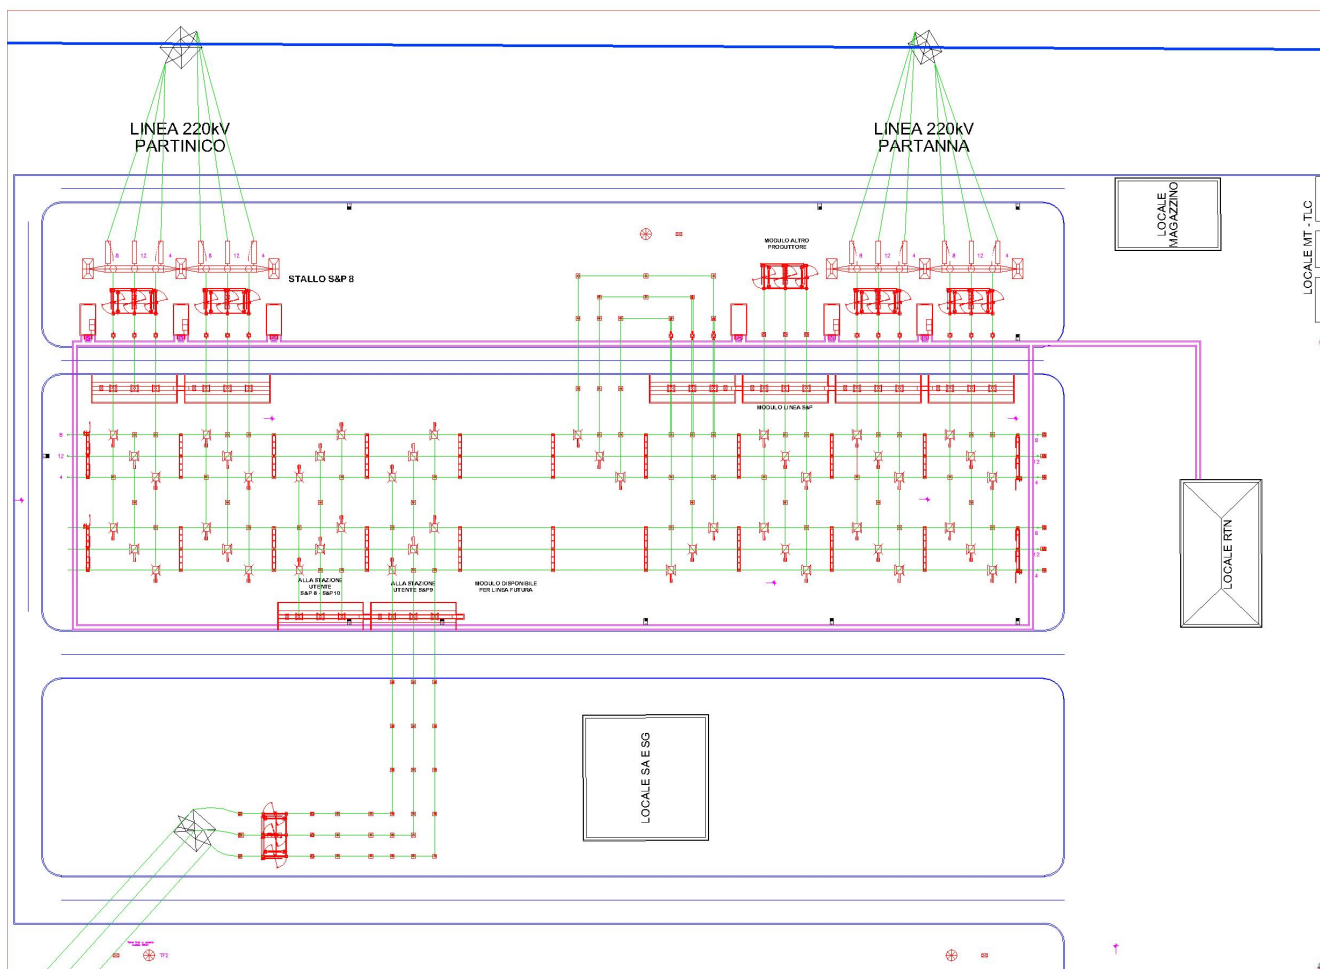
LINEA 220kV
PARTINICO

LINEA 220kV
PARTANNA

LOCALE MAGAZZINO

LOCALE MT - TLC

STALLO S&P 8

MODULO ALTRO PRODUTTORE

MODULO LINEA S&P

LOCALE RTN

ALLA STAZIONE UTENTE S&P 8 - S&P10

ALLA STAZIONE UTENTE S&P9

MODULO DISPONIBILE PER LINEA FUTURA

LOCALE SA E SG